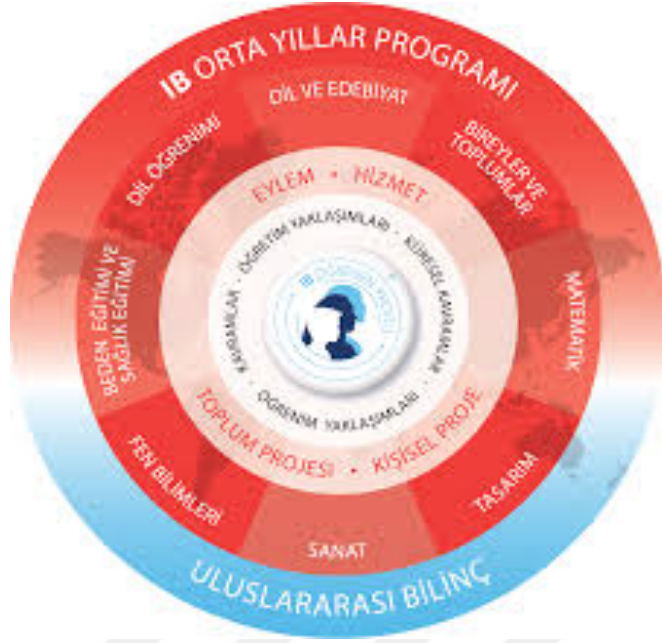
IB ORTA YILLAR PROGRAMI

DİL VE EDEBİYAT

BİREYLER VE TOPLUMLAR

MATEMATİK

TASARIM

SANAT

FEN BİLİMLERİ

BEDEN EĞİTİMİ VE SAĞLIK EĞİTİMİ

DİL ÖĞRENİMİ

EYLEM • HİZMET

ÖĞRETİM YAKLAŞIMLARI • KÜRESEL BAĞLAMLAR

ÖĞRENİM YAKLAŞIMLARI

KAVRAMLAR

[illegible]

TOPLUM PROJESİ • KİŞİSEL PROJE

ULUSLARARASI BİLİNÇ